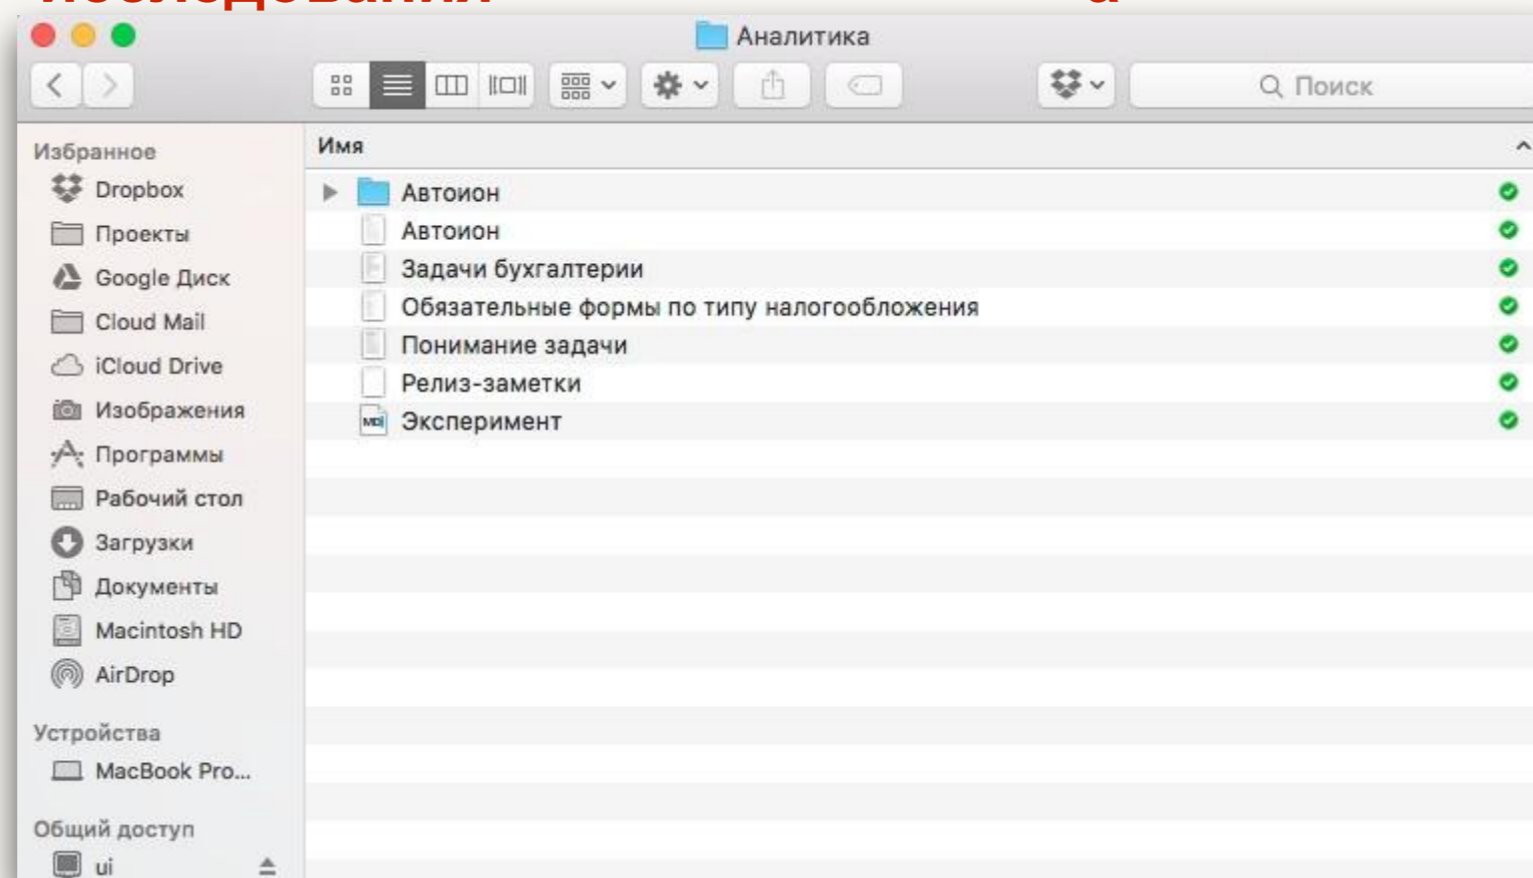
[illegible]

Аналитика

Поиск

Избранное
Dropbox
Проекты
Google Диск
Cloud Mail
iCloud Drive
Изображения
Программы
Рабочий стол
Загрузки
Документы
Macintosh HD
AirDrop

Устройства
MacBook Pro...

Общий доступ
ui

Имя
Автоион
Автоион
Задачи бухгалтерии
Обязательные формы по типу налогообложения
Понимание задачи
Релиз-заметки
Эксперимент